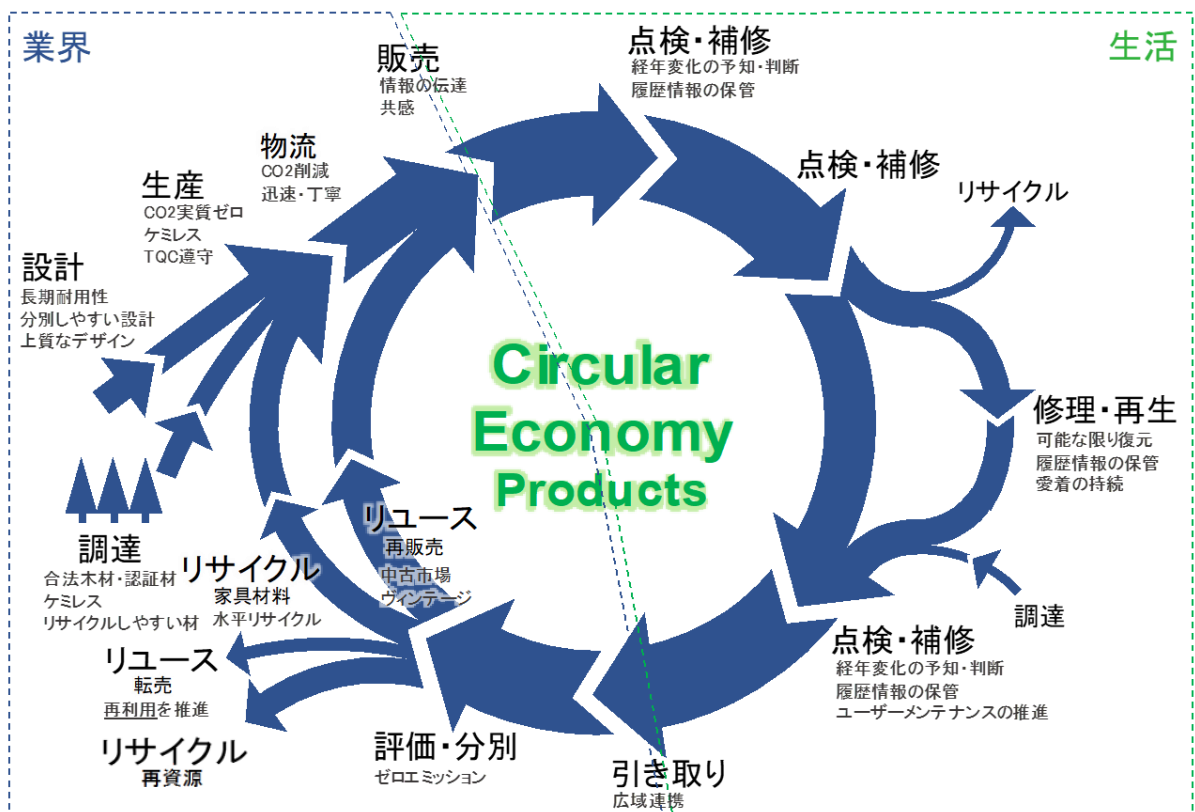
業界

生活

販売
情報の伝達
共感

点検・補修
経年変化の予知・判断
履歴情報の保管

物流
CO2削減
迅速・丁寧

生産
CO2実質ゼロ
ケミレス
TQC遵守

設計
長期耐用性
分別しやすい設計
上質なデザイン

点検・補修

リサイクル

Circular Economy Products

修理・再生
可能な限り復元
履歴情報の保管
愛着の持続

調達
合法木材・認証材
ケミレス
リサイクルしやすい材

リユース
再販売
中古市場
ヴィンテージ

リサイクル
家具材料
水平リサイクル

調達

点検・補修
経年変化の予知・判断
履歴情報の保管
ユーザーメンテナンスの推進

リユース
転売
再利用を推進

リサイクル
再資源

評価・分別
ゼロエミッション

引き取り
広域連携